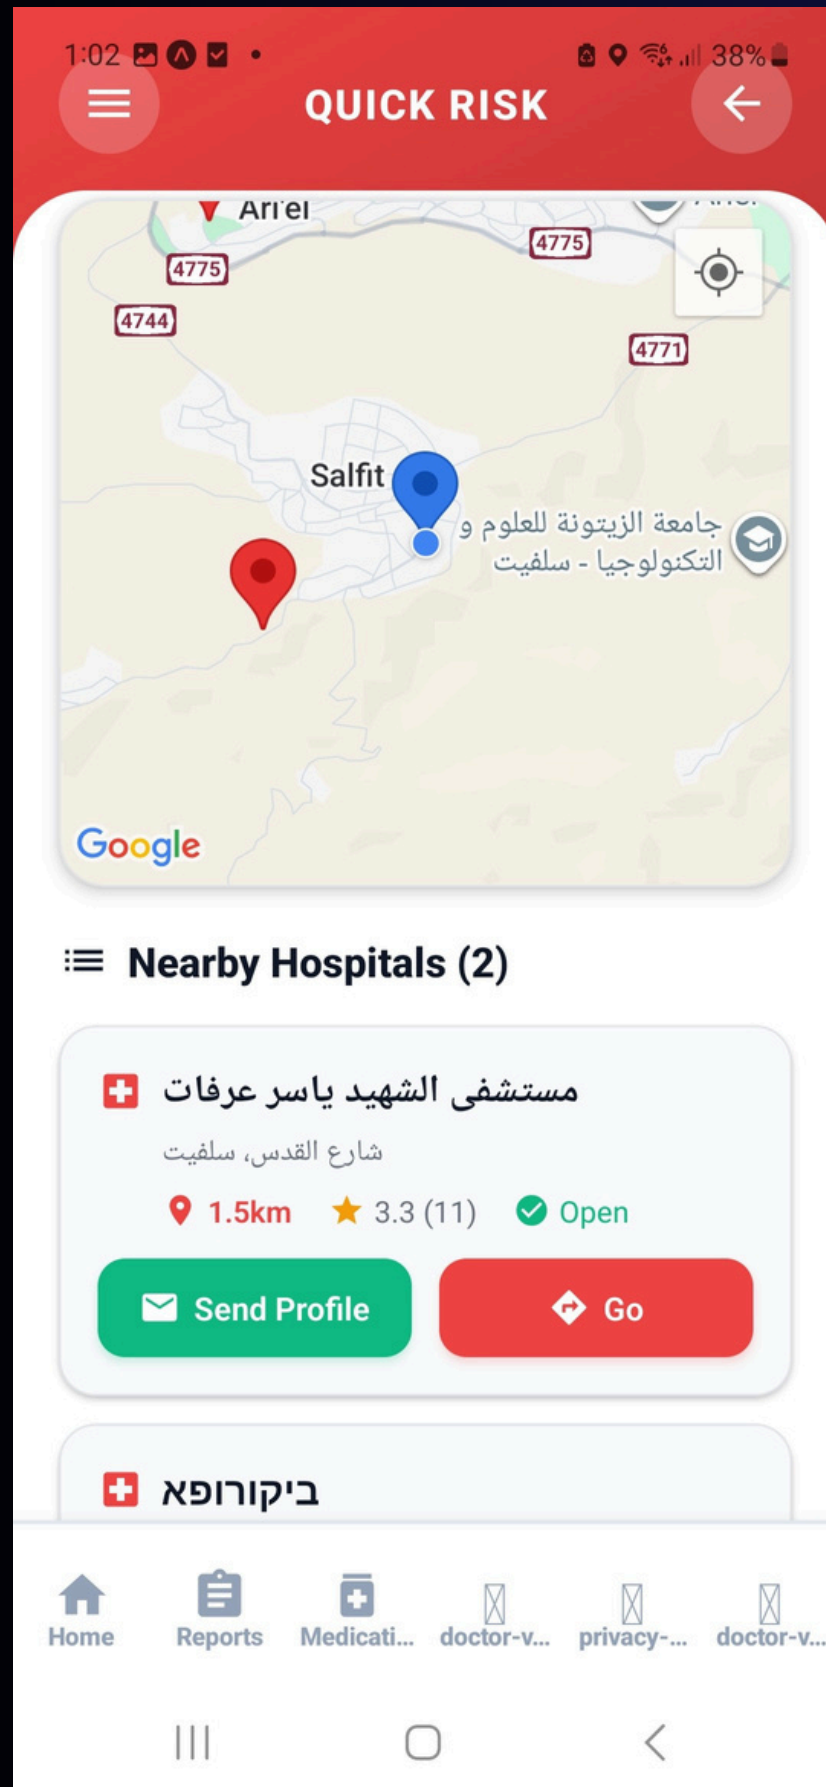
1:02 38%

QUICK RISK

Ari'el
4775
4775
4744
4771
Salfit
جامعة الزيتونة للعلوم و التكنولوجيا - سلفيت
Google

Nearby Hospitals (2)

مستشفى الشهيد ياسر عرفات
شارع القدس، سلفيت
1.5km 3.3 (11) Open
Send Profile
Go

ביקורופא

Home
Reports
Medicati...
doctor-v...
privacy-...
doctor-v...